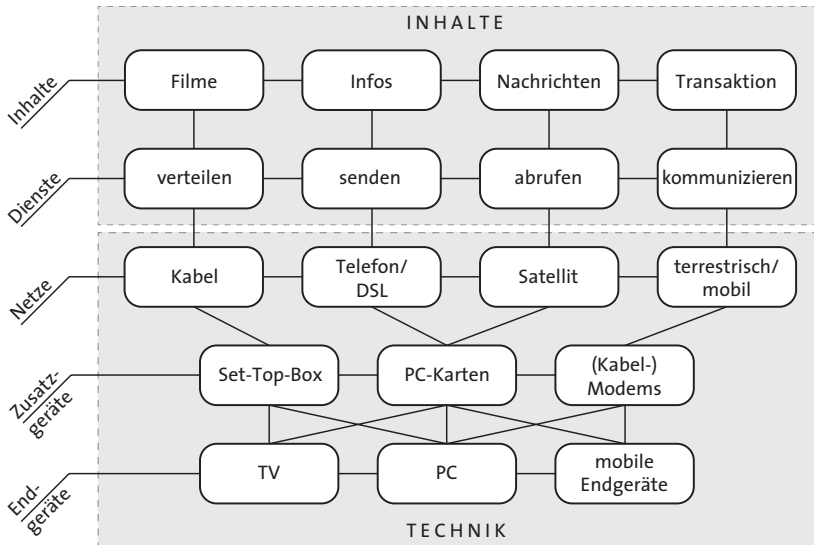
INHALTE

Inhalte

Filme

Infos

Nachrichten

Transaktion

Dienste

verteilen

senden

abrufen

kommunizieren

Netze

Kabel

Telefon/ DSL

Satellit

terrestrisch/ mobil

Zusatzgeräte

Set-Top-Box

PC-Karten

(Kabel-) Modems

Endgeräte

TV

PC

mobile Endgeräte

TECHNIK